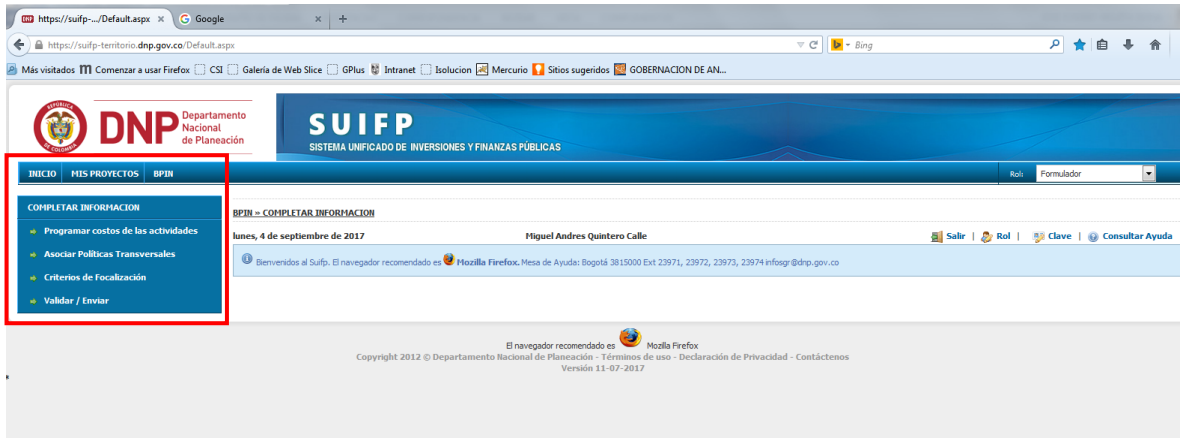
DNP https://suifp-.../Default.aspx × G Google × +

https://suifp-territorio.dnp.gov.co/Default.aspx

Bing

Más visitados Comenzar a usar Firefox CSI Galería de Web Slice GPlus Intranet Isolucion Mercurio Sitios sugeridos GOBERNACION DE AN...

REPÚBLICA DE COLOMBIA DNP Departamento Nacional de Planeación

SUIFP
SISTEMA UNIFICADO DE INVERSIONES Y FINANZAS PÚBLICAS

INICIO MIS PROYECTOS BPIN

Rol: Formulador

COMPLETAR INFORMACION
Programar costos de las actividades
Asociar Políticas Transversales
Criterios de Focalización
Validar / Enviar

BPIN » COMPLETAR INFORMACION

lunes, 4 de septiembre de 2017

Miguel Andres Quintero Calle

Salir | Rol | Clave | Consultar Ayuda

Bienvenidos al Suifp. El navegador recomendado es Mozilla Firefox. Mesa de Ayuda: Bogotá 3815000 Ext 23971, 23972, 23973, 23974 infosgr@dnp.gov.co

El navegador recomendado es Mozilla Firefox
Copyright 2012 © Departamento Nacional de Planeación - Términos de uso - Declaración de Privacidad - Contáctenos
Versión 11-07-2017